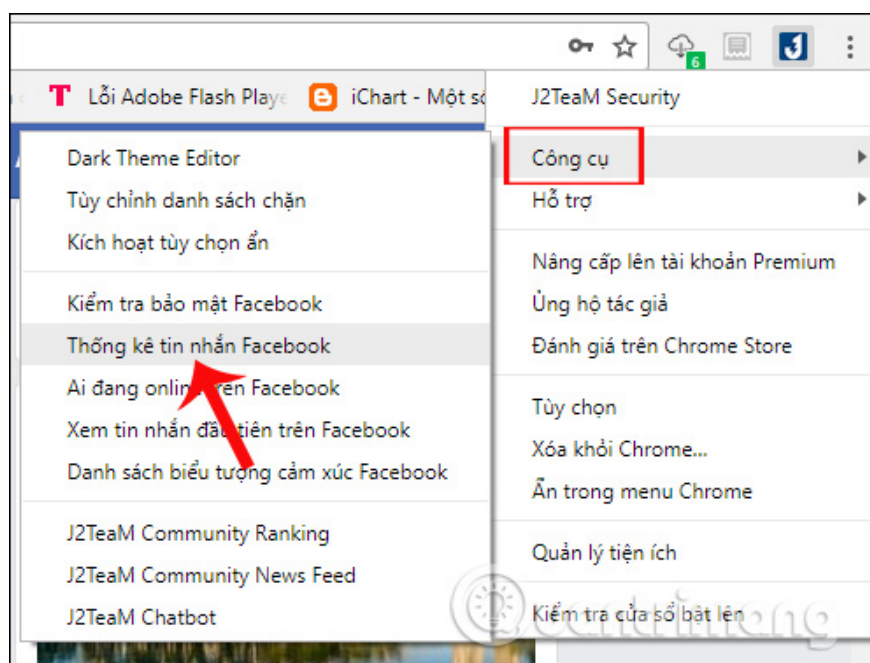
6

Lỗi Adobe Flash Playe

iChart - Một số

J2TeaM Security

Công cụ

Hỗ trợ

Nâng cấp lên tài khoản Premium

Ủng hộ tác giả

Đánh giá trên Chrome Store

Tùy chọn

Xóa khỏi Chrome...

Ẩn trong menu Chrome

Quản lý tiện ích

Kiểm tra cửa sổ bật lên

Dark Theme Editor

Tùy chỉnh danh sách chặn

Kích hoạt tùy chọn ẩn

Kiểm tra bảo mật Facebook

Thống kê tin nhắn Facebook

Ai đang onli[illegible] trên Facebook

Xem tin nhắn đầu tiên trên Facebook

Danh sách biểu tượng cảm xúc Facebook

J2TeaM Community Ranking

J2TeaM Community News Feed

J2TeaM Chatbot

Quantrimang